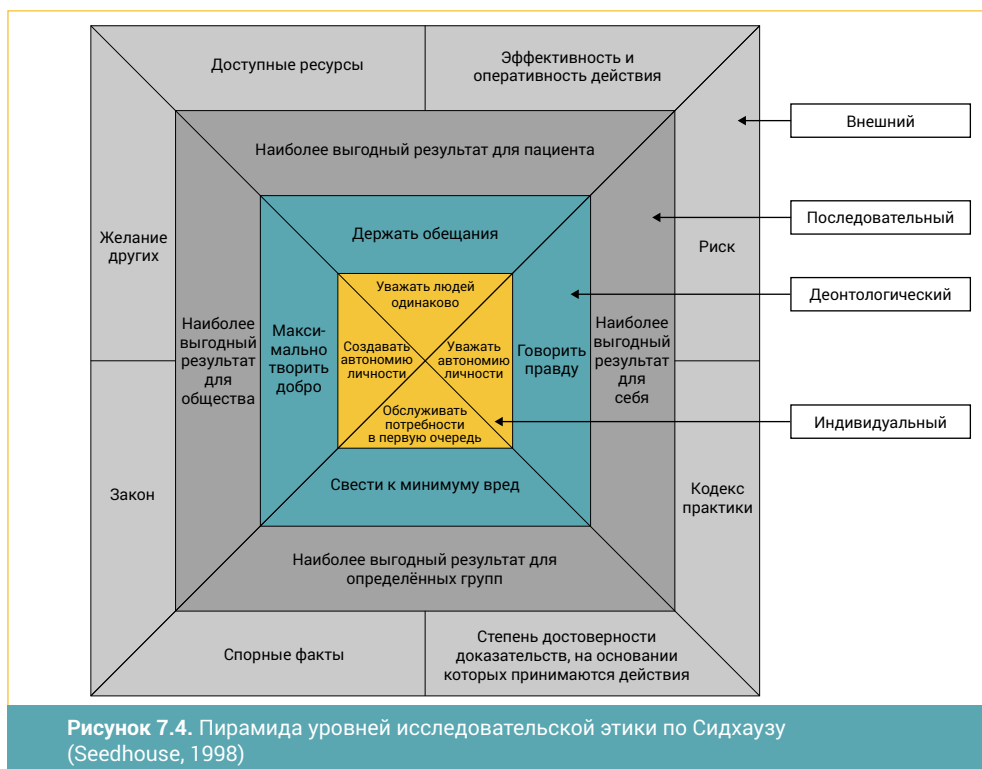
Доступные ресурсы

Эффективность и оперативность действия

Внешний

Наиболее выгодный результат для пациента

Последовательный

Желание других

Держать обещания

Риск

Уважать людей одинаково

Деонтологический

Наиболее выгодный результат для общества

Макси-мально творить добро

Создавать автономию личности

Уважать автономию личности

Говорить правду

Наиболее выгодный результат для себя

Обслуживать потребности в первую очередь

Индивидуальный

Свести к минимуму вред

Закон

Кодекс практики

Наиболее выгодный результат для определённых групп

Спорные факты

Степень достоверности доказательств, на основании которых принимаются действия

**Рисунок 7.4.** Пирамида уровней исследовательской этики по Сидхаузу (Seedhouse, 1998)